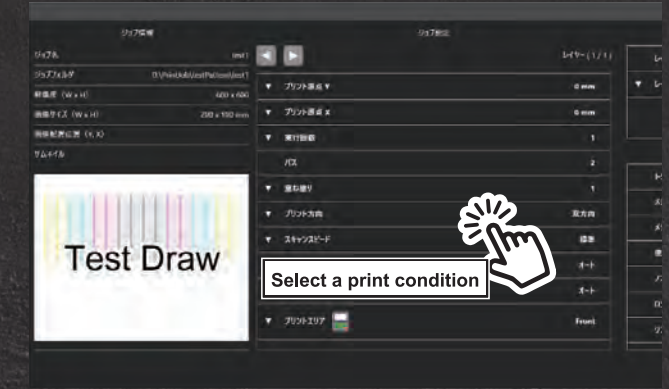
ジョブ情報

ジョブ名 test1
ジョブフォルダ D:\PrintJob\testPattern\test1
解像度（W x H） 600 x 600
画像サイズ（W x H） 200 x 150 mm
画像配置位置（X, X）
サムネイル

Test Draw

ジョブ設定

レイヤー（1 / 1）

プリント原点 Y 0 mm
プリント原点 X 0 mm
実行回数 1
パス 2
重ね塗り 1
プリント方向 双方向
スキャンスピード 標準
オート
オート
プリントエリア Front

Select a print condition